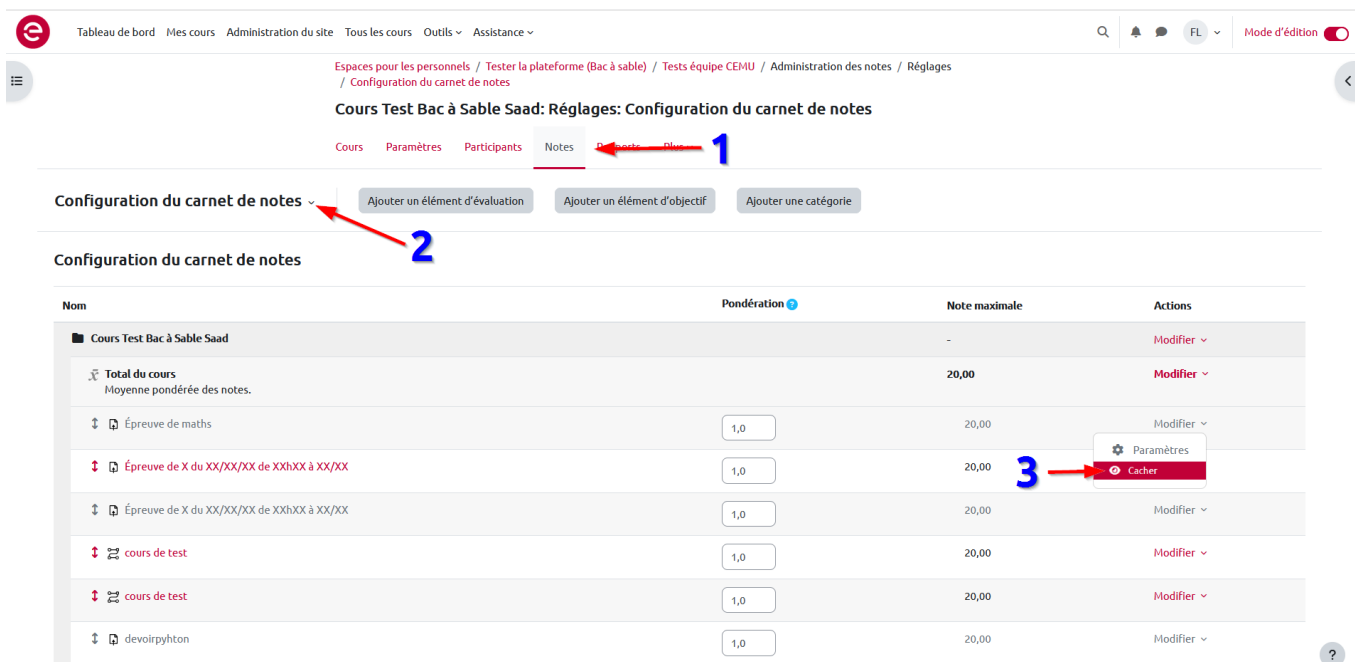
Tableau de bord Mes cours Administration du site Tous les cours Outils Assistance

FL Mode d'édition

Espaces pour les personnels / Tester la plateforme (Bac à sable) / Tests équipe CEMU / Administration des notes / Réglages / Configuration du carnet de notes

Cours Test Bac à Sable Saad: Réglages: Configuration du carnet de notes

Cours Paramètres Participants Notes Rapports Plus

1

Configuration du carnet de notes

Ajouter un élément d'évaluation Ajouter un élément d'objectif Ajouter une catégorie

2

Configuration du carnet de notes

| Nom | Pondération | Note maximale | Actions |
|---|---|---|---|
| Cours Test Bac à Sable Saad | | - | Modifier |
| Total du cours Moyenne pondérée des notes. | | 20,00 | Modifier |
| Épreuve de maths | 1,0 | 20,00 | Modifier |
| Épreuve de X du XX/XX/XX de XXhXX à XX/XX | 1,0 | 20,00 | |
| Épreuve de X du XX/XX/XX de XXhXX à XX/XX | 1,0 | 20,00 | Modifier |
| cours de test | 1,0 | 20,00 | Modifier |
| cours de test | 1,0 | 20,00 | Modifier |
| devoirpyhton | 1,0 | 20,00 | Modifier |

Paramètres
Cacher

3

?